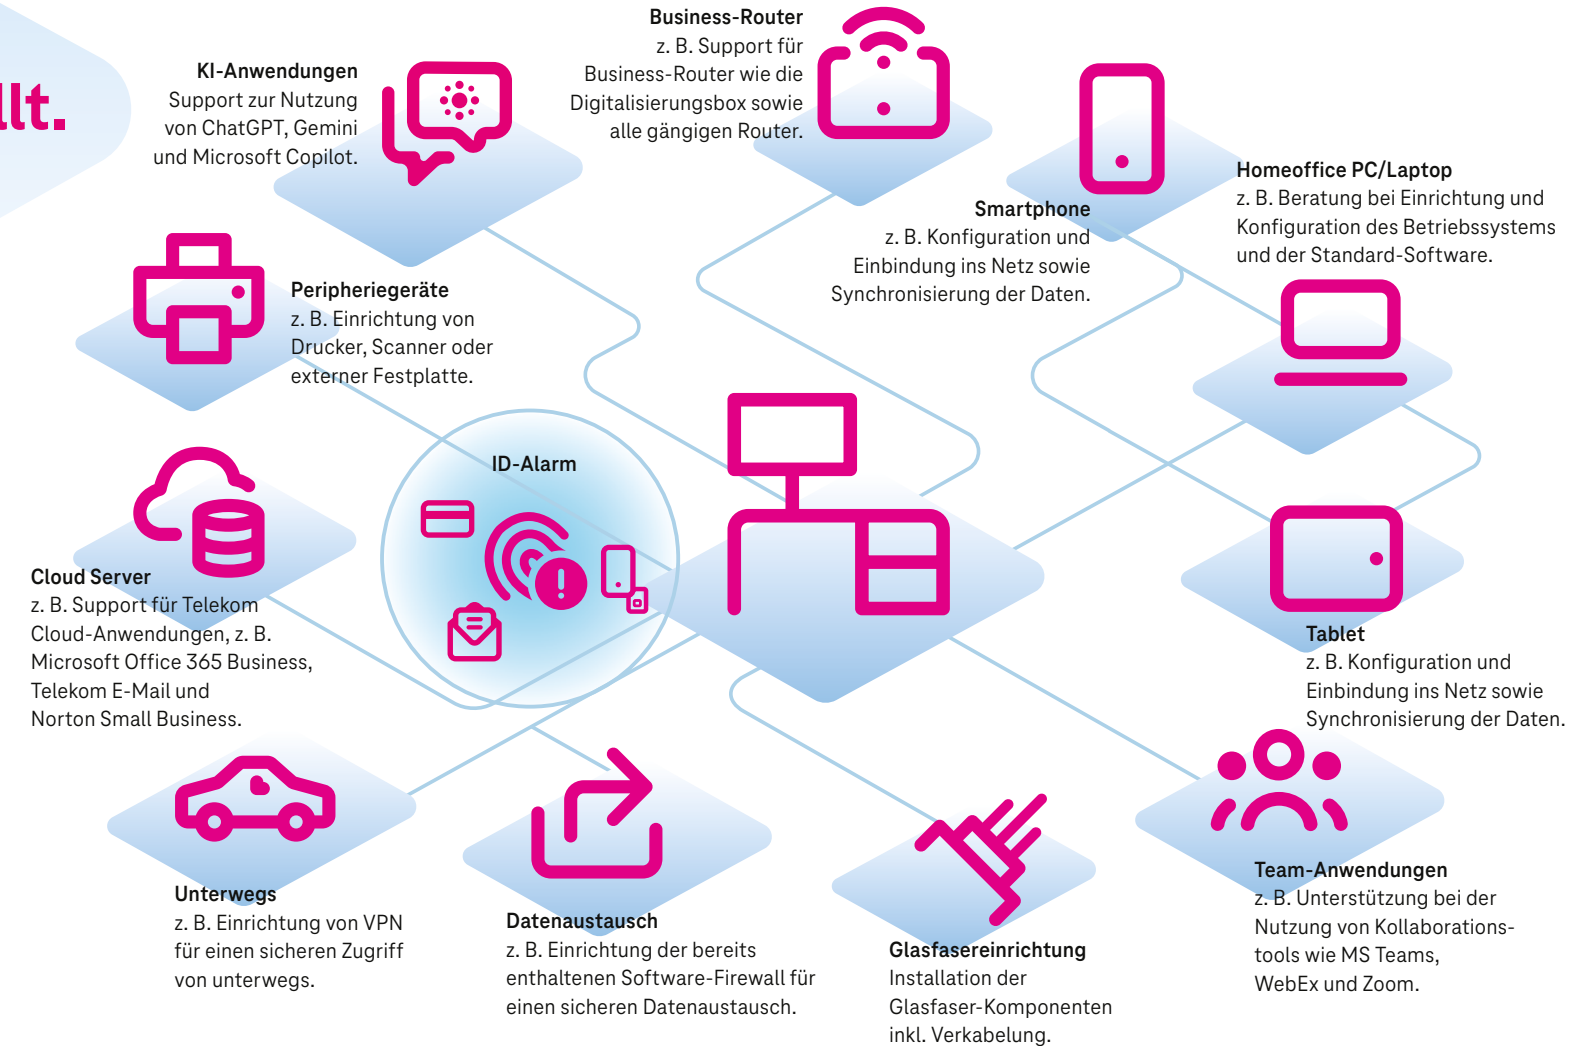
llt.

KI-Anwendungen
Support zur Nutzung von ChatGPT, Gemini und Microsoft Copilot.

Business-Router
z. B. Support für Business-Router wie die Digitalisierungsbox sowie alle gängigen Router.

Smartphone
z. B. Konfiguration und Einbindung ins Netz sowie Synchronisierung der Daten.

Homeoffice PC/Laptop
z. B. Beratung bei Einrichtung und Konfiguration des Betriebssystems und der Standard-Software.

Peripheriegeräte
z. B. Einrichtung von Drucker, Scanner oder externer Festplatte.

ID-Alarm

Cloud Server
z. B. Support für Telekom Cloud-Anwendungen, z. B. Microsoft Office 365 Business, Telekom E-Mail und Norton Small Business.

Tablet
z. B. Konfiguration und Einbindung ins Netz sowie Synchronisierung der Daten.

Team-Anwendungen
z. B. Unterstützung bei der Nutzung von Kollaborationstools wie MS Teams, WebEx und Zoom.

Unterwegs
z. B. Einrichtung von VPN für einen sicheren Zugriff von unterwegs.

Datenaustausch
z. B. Einrichtung der bereits enthaltenen Software-Firewall für einen sicheren Datenaustausch.

Glasfasereinrichtung
Installation der Glasfaser-Komponenten inkl. Verkabelung.